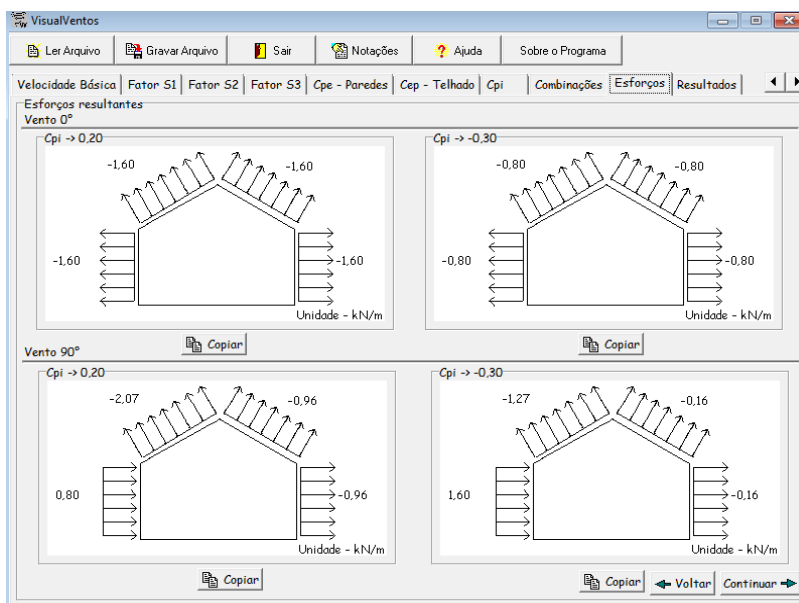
VisualVentos

Ler Arquivo | Gravar Arquivo | Sair | Notações | ? Ajuda | Sobre o Programa

Velocidade Básica | Fator S1 | Fator S2 | Fator S3 | Cpe - Paredes | Cep - Telhado | Cpi | Combinações | Esforços | Resultados

Esforços resultantes
Vento 0°

Cpi -> 0,20
-1,60
-1,60
-1,60
-1,60
Unidade - kN/m

Cpi -> -0,30
-0,80
-0,80
-0,80
-0,80
Unidade - kN/m

Copiar

Copiar

Vento 90°

Cpi -> 0,20
-2,07
-0,96
0,80
-0,96
Unidade - kN/m

Cpi -> -0,30
-1,27
-0,16
1,60
-0,16
Unidade - kN/m

Copiar

Copiar

Voltar

Continuar